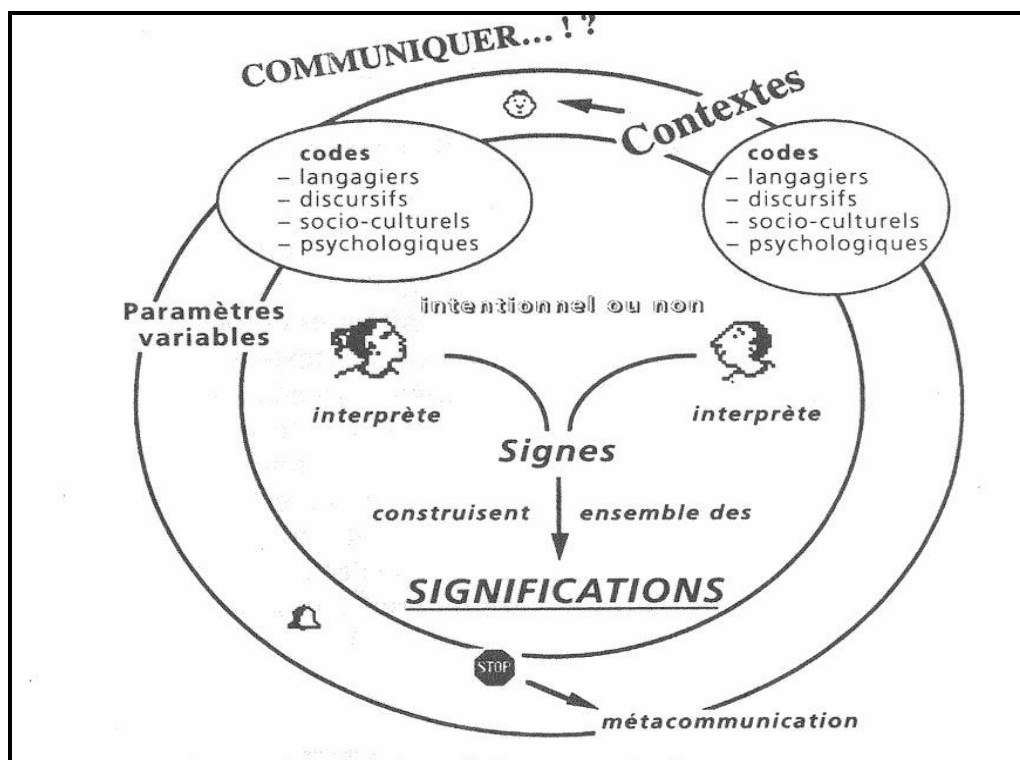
COMMUNIQUER... ! ?

Contextes

codes
– langagiers
– discursifs
– socio-culturels
– psychologiques

codes
– langagiers
– discursifs
– socio-culturels
– psychologiques

Paramètres variables

intentionnel ou non

interprète

interprète

Signes

construisent ensemble des

SIGNIFICATIONS

STOP

métacommunication